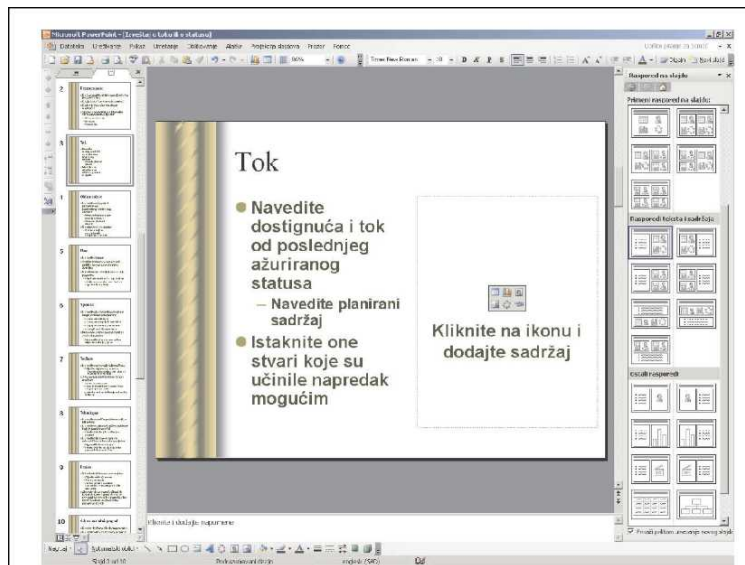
Microsoft PowerPoint - [Izveštaj o tekućem statusu]

Datoteka Uređivanje Prikaz Umetanje Oblikovanje Alatke Projekcija slajdova Prozor Pomoć

Times New Roman 18

Raspored na slajdu

Primeni raspored na slajdu:

Rasporedi teksta i sadržaja

Ostali rasporedi

Tok

Navedite dostignuća i tok od poslednjeg ažuriranog statusa

– Navedite planirani sadržaj

Istaknite one stvari koje su učinile napredak mogućim

Kliknite na ikonu i dodajte sadržaj

Kliknite i dodajte napomene

Prikaži prilikom umetanja novih slajdova

Slajd 3 od 10

srpski (SR)